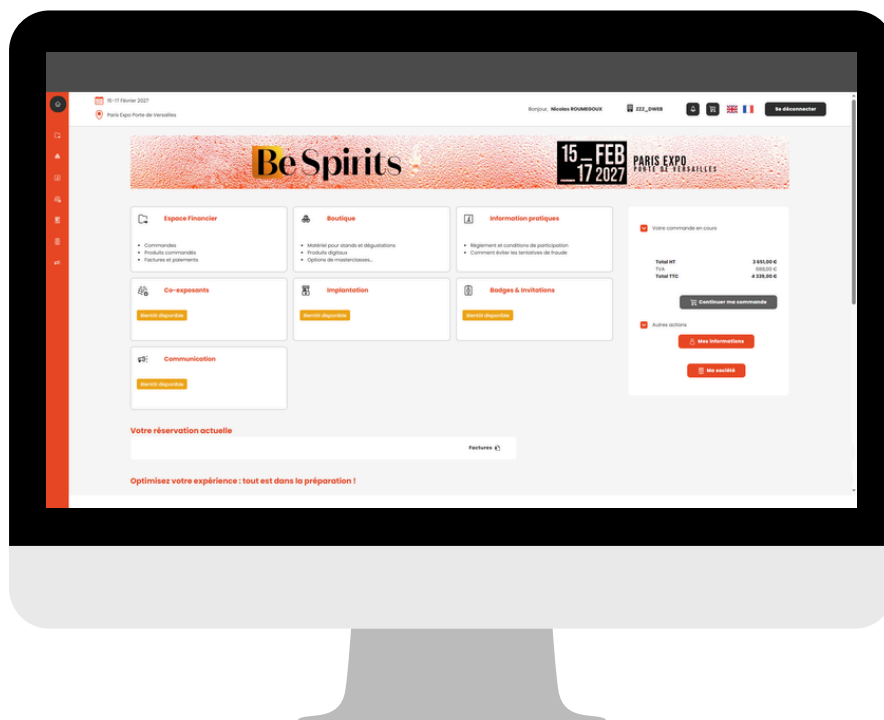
15-17 Février 2027
Paris Expo Porte de Versailles

Bonjour, Nicolas ROUMEGOUX
ZZZ_DWEB
Se déconnecter

BeSpirits
15 FEB 17 2027
PARIS EXPO
PORTE DE VERSAILLES

Espace Financier
- Commandes
- Produits commandés
- Factures et paiements

Boutique
- Matériel pour stands et dégustations
- Produits digitaux
- Options de masterclasses...

Information pratiques
- Règlement et conditions de participation
- Comment éviter les tentatives de fraude

Co-exposants
Bientôt disponible

Implantation
Bientôt disponible

Badges & Invitations
Bientôt disponible

Communication
Bientôt disponible

Votre commande en cours
Total HT 3 651,00 €
TVA 588,00 €
Total TTC 4 239,00 €
Continuer ma commande

Autres actions
Mes informations
Ma société

Votre réservation actuelle
Factures

Optimisez votre expérience : tout est dans la préparation !